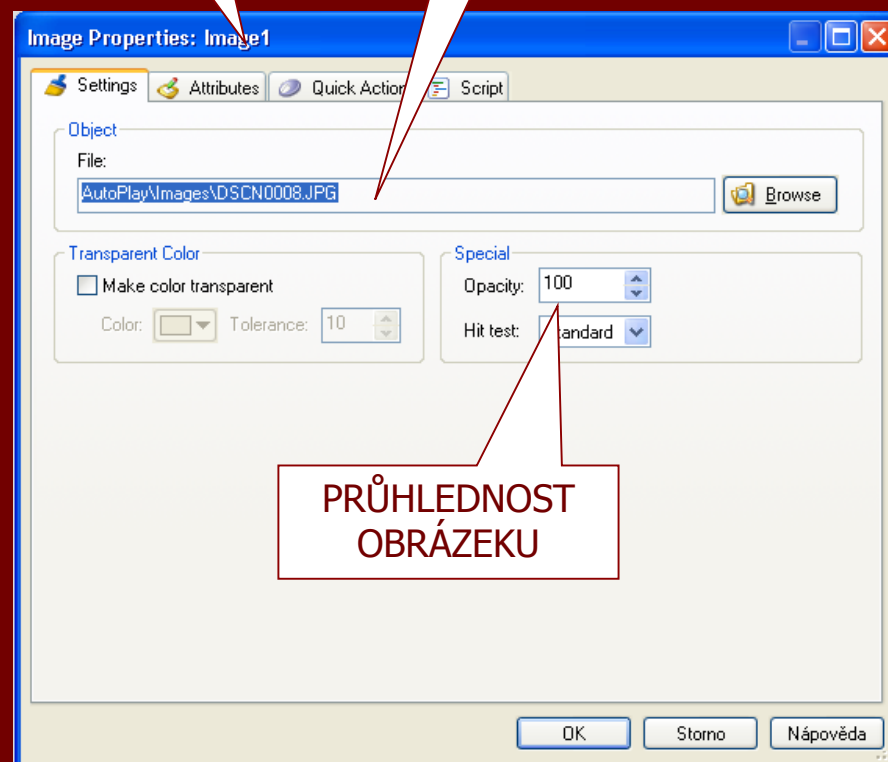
Image Properties: Image1

Settings | Attributes | Quick Action | Script

Object

File:

AutoPlay\Images\DSCN0008.JPG

Browse

Transparent Color

Make color transparent

Color: Tolerance: 10

Special

Opacity: 100

Hit test: tandard

PRŮHLEDNOST OBRÁZEKU

OK | Storno | Nápověda